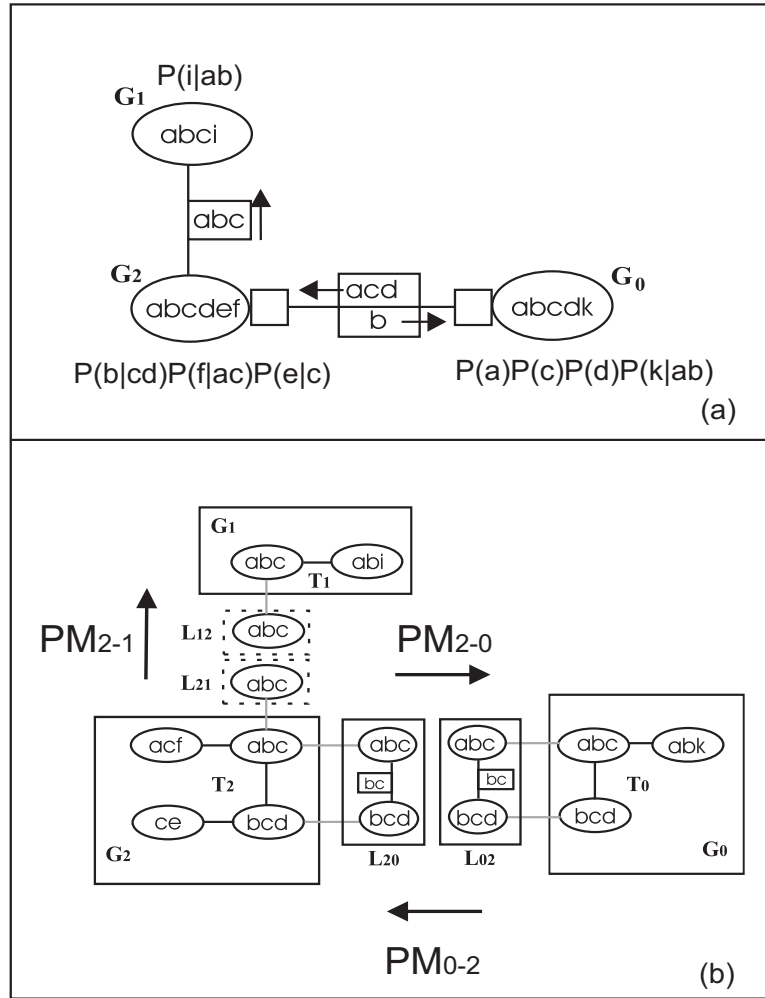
$G_1$ P(i|ab)

abci

abc

$G_2$

abcdef

acd

b

abcdk

$G_0$

P(b|cd)P(f|ac)P(e|c)

P(a)P(c)P(d)P(k|ab)

(a)

$G_1$

abc

abi

$T_1$

$L_{12}$ abc

$PM_{2-1}$

$PM_{2-0}$

$L_{21}$ abc

acf

abc

$T_2$

ce

bcd

$G_2$

abc

bc

bcd

$L_{20}$

abc

bc

bcd

$L_{02}$

abc

abk

$T_0$

bcd

$G_0$

$PM_{0-2}$

(b)